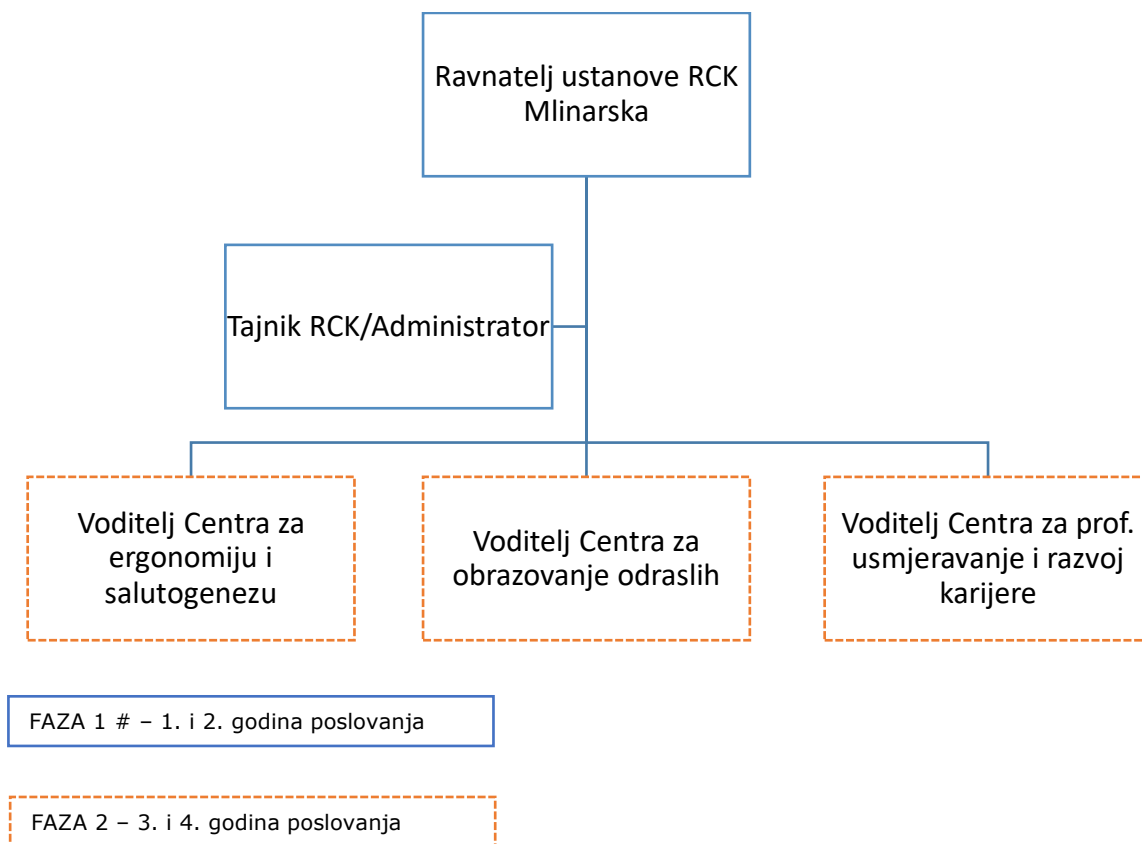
Ravnatelj ustanove RCK Mlinarska

Tajnik RCK/Administrator

Voditelj Centra za ergonomiju i salutogenezu

Voditelj Centra za obrazovanje odraslih

Voditelj Centra za prof. usmjeravanje i razvoj karijere

FAZA 1 # – 1. i 2. godina poslovanja

FAZA 2 – 3. i 4. godina poslovanja